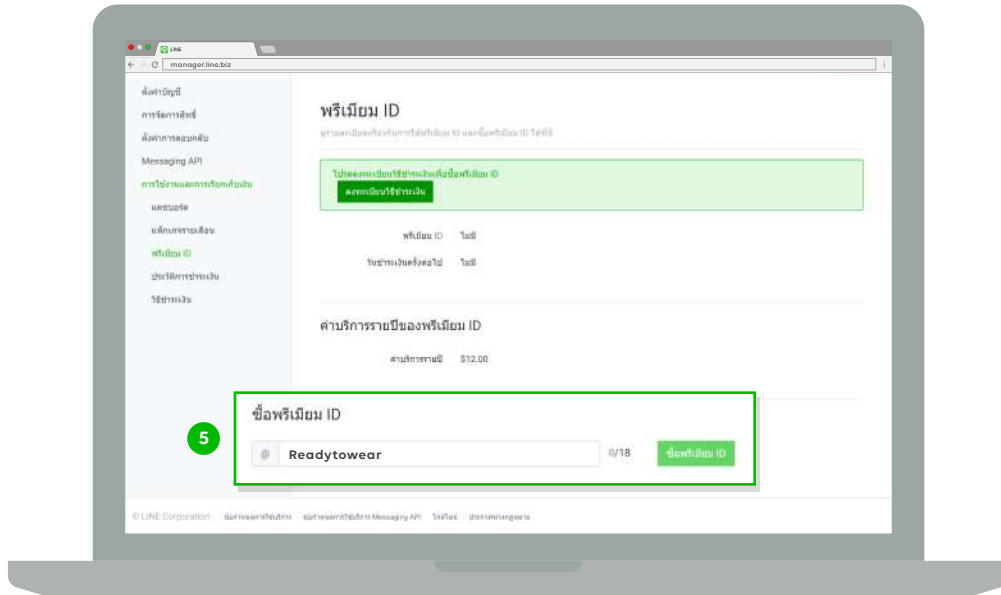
LINE
manager.line.biz

ตั้งค่าบัญชี
การจัดการสิทธิ์
ตั้งค่าการตอบกลับ
Messaging API
การใช้งานและการเรียกเก็บเงิน
แผนบอร์ด
แพ็กเกจรายเดือน
พรีเมียม ID
ประวัติการชำระเงิน
วิธีชำระเงิน

พรีเมียม ID
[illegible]

ไปลงทะเบียนวิธีชำระเงินเพื่อซื้อพรีเมียม ID
ลงทะเบียนวิธีชำระเงิน

พรีเมียม ID ไม่มี
วันชำระเงินครั้งต่อไป ไม่มี

ค่าบริการรายปีของพรีเมียม ID
ค่าบริการรายปี $12.00

5

ซื้อพรีเมียม ID
@ Readytowear 0/18 ซื้อพรีเมียม ID

© LINE Corporation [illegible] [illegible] Messaging API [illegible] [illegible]